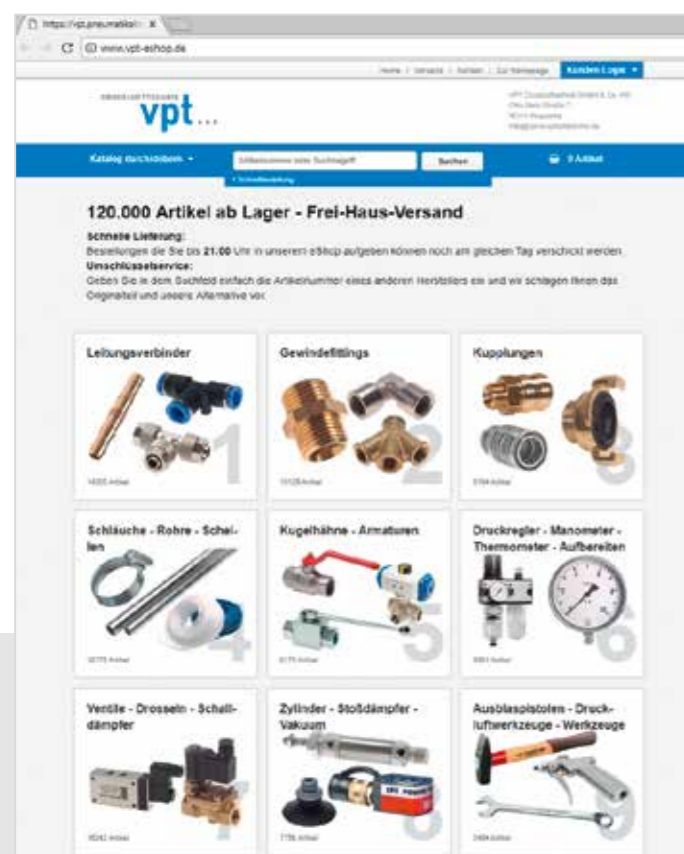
https://vpt.pneumatiksh ×

www.vpt-eshop.de

Home | Versand | Kontakt | Zur Homepage | Kunden Login ▾

vpt...

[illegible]

Katalog durchstöbern ▾ | Artikelnummer oder Suchbegriff | Suchen | 0 Artikel

› Schnellbestellung

120.000 Artikel ab Lager - Frei-Haus-Versand

Schnelle Lieferung:
Bestellungen die Sie bis 21.00 Uhr in unserem eShop aufgeben können noch am gleichen Tag verschickt werden.
Umschlüsselservice:
Geben Sie in dem Suchfeld einfach die Artikelnummer eines anderen Herstellers ein und wir schlagen Ihnen das Originalteil und unsere Alternative vor.

Leitungsverbinder
1
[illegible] Artikel

Gewindefittings
2
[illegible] Artikel

Kupplungen
3
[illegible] Artikel

Schläuche - Rohre - Schellen
4
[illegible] Artikel

Kugelhähne - Armaturen
5
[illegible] Artikel

Druckregler - Manometer - Thermometer - Aufbereiten
6
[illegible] Artikel

Ventile - Drosseln - Schalldämpfer
7
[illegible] Artikel

Zylinder - Stoßdämpfer - Vakuum
8
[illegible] Artikel

Ausblaspistolen - Druckluftwerkzeuge - Werkzeuge
9
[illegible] Artikel